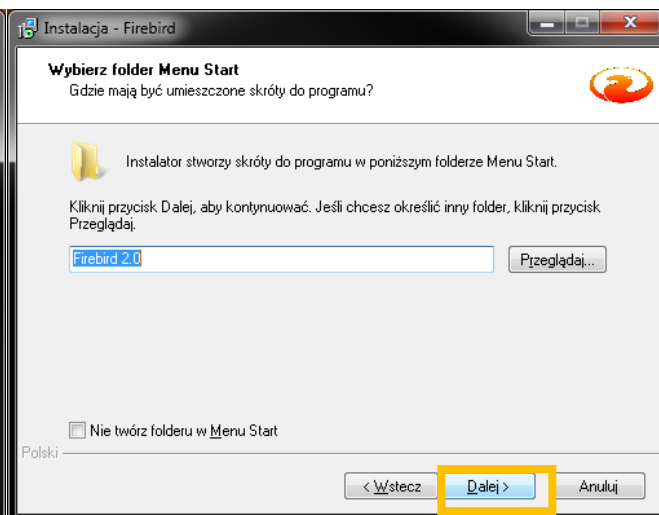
Instalacja - Firebird

Wybierz folder Menu Start
Gdzie mają być umieszczone skróty do programu?

Instalator stworzy skróty do programu w poniższym folderze Menu Start.

Kliknij przycisk Dalej, aby kontynuować. Jeśli chcesz określić inny folder, kliknij przycisk Przeglądaj.

Firebird 2.0

Przeglądaj...

Nie twórz folderu w Menu Start

Polski

< Wstecz

Dalej >

Anuluj